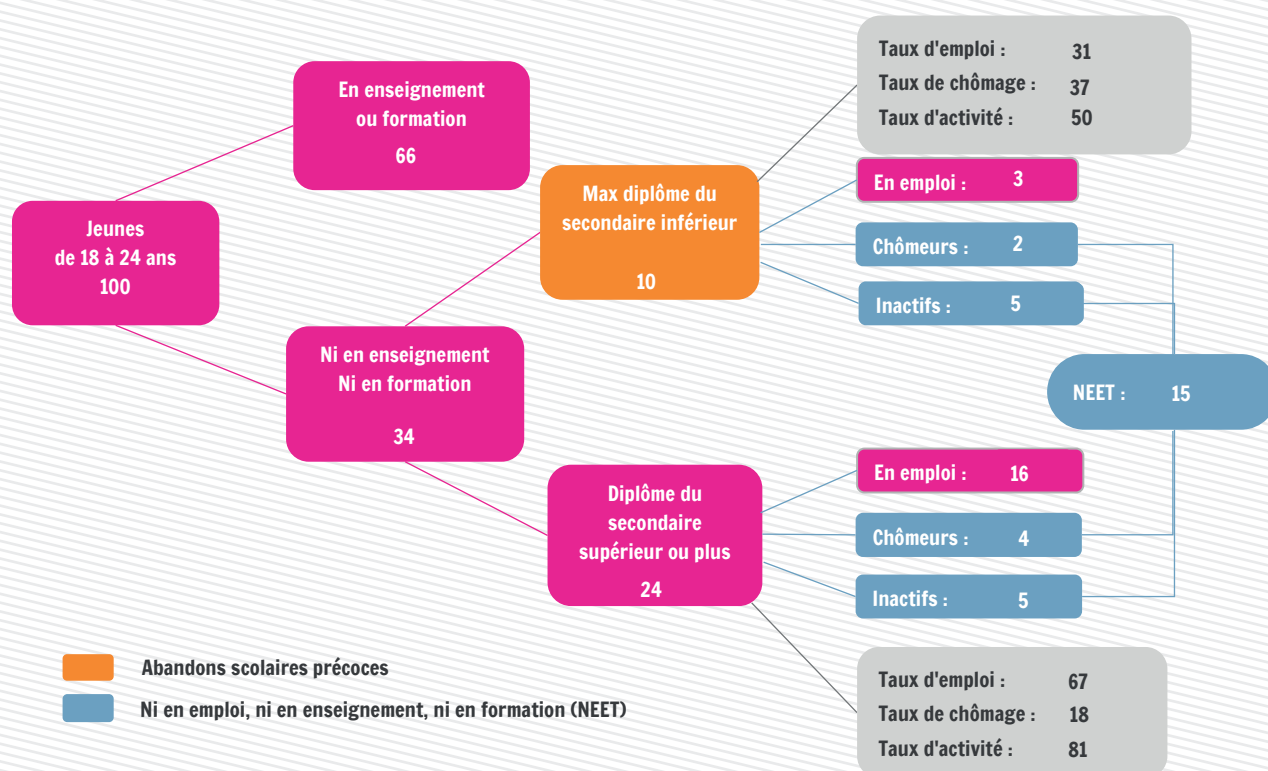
Jeunes
de 18 à 24 ans
100

En enseignement
ou formation
66

Ni en enseignement
Ni en formation
34

Max diplôme du
secondaire inférieur
10

Diplôme du
secondaire
supérieur ou plus
24

Taux d'emploi : 31
Taux de chômage : 37
Taux d'activité : 50

En emploi : 3

Chômeurs : 2

Inactifs : 5

NEET : 15

En emploi : 16

Chômeurs : 4

Inactifs : 5

Taux d'emploi : 67
Taux de chômage : 18
Taux d'activité : 81

Abandons scolaires précoces

Ni en emploi, ni en enseignement, ni en formation (NEET)